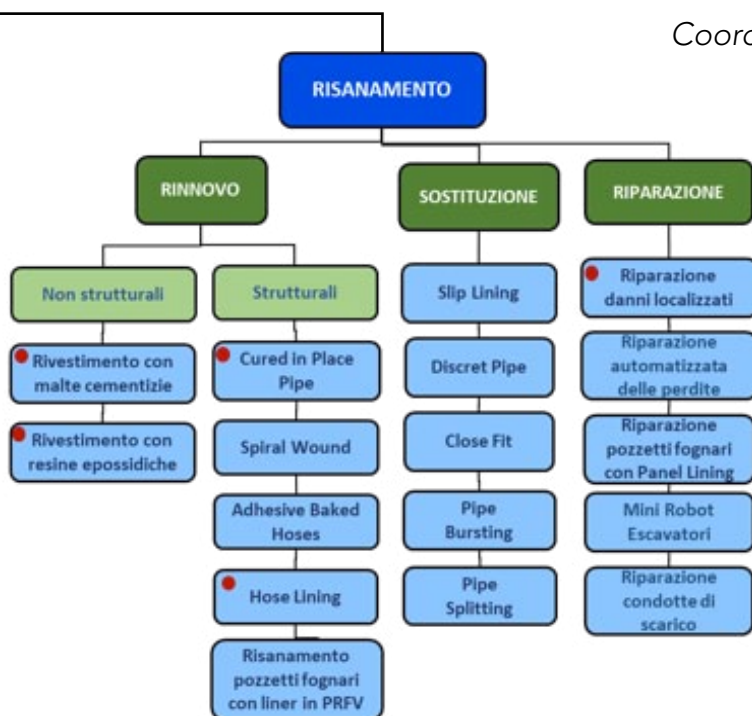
Coor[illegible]

RISANAMENTO

RINNOVO

SOSTITUZIONE

RIPARAZIONE

Non strutturali

Strutturali

Rivestimento con malte cementizie

Rivestimento con resine epossidiche

Cured in Place Pipe

Spiral Wound

Adhesive Baked Hoses

Hose Lining

Risanamento pozzetti fognari con liner in PRFV

Slip Lining

Discret Pipe

Close Fit

Pipe Bursting

Pipe Splitting

Riparazione danni localizzati

Riparazione automatizzata delle perdite

Riparazione pozzetti fognari con Panel Lining

Mini Robot Escavatori

Riparazione condotte di scarico